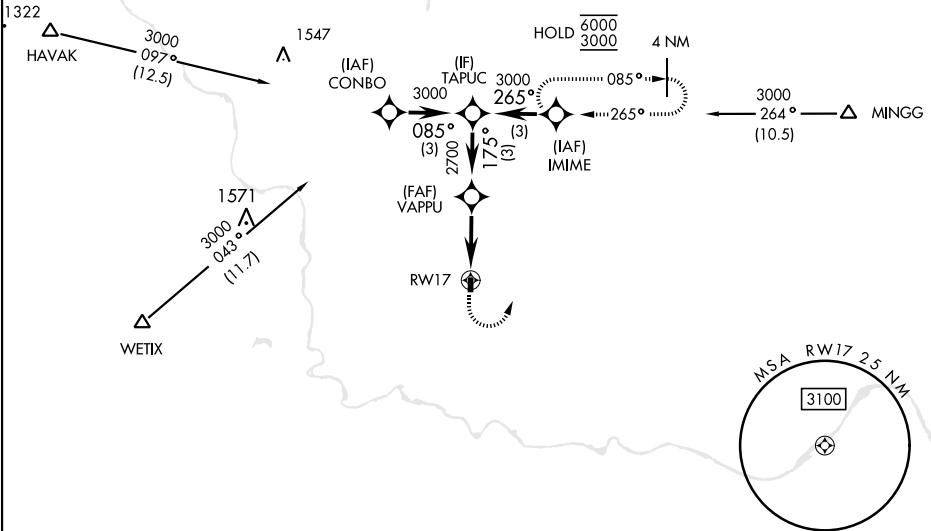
1322

HAVAK

3000
097°
(12.5)

1547

HOLD $\frac{\overline{6000}}{\underline{3000}}$

4 NM

(IAF)
CONBO

(IF)
TAPUC

3000

3000
265°

085°

265°

3000
264°
(10.5)

MINGG

085°
(3)

2700

175°
(3)

(3)

(IAF)
IMIME

1571

3000
043°
(11.7)

(FAF)
VAPPU

RW17

WETIX

MSA RW17 25 NM

3100